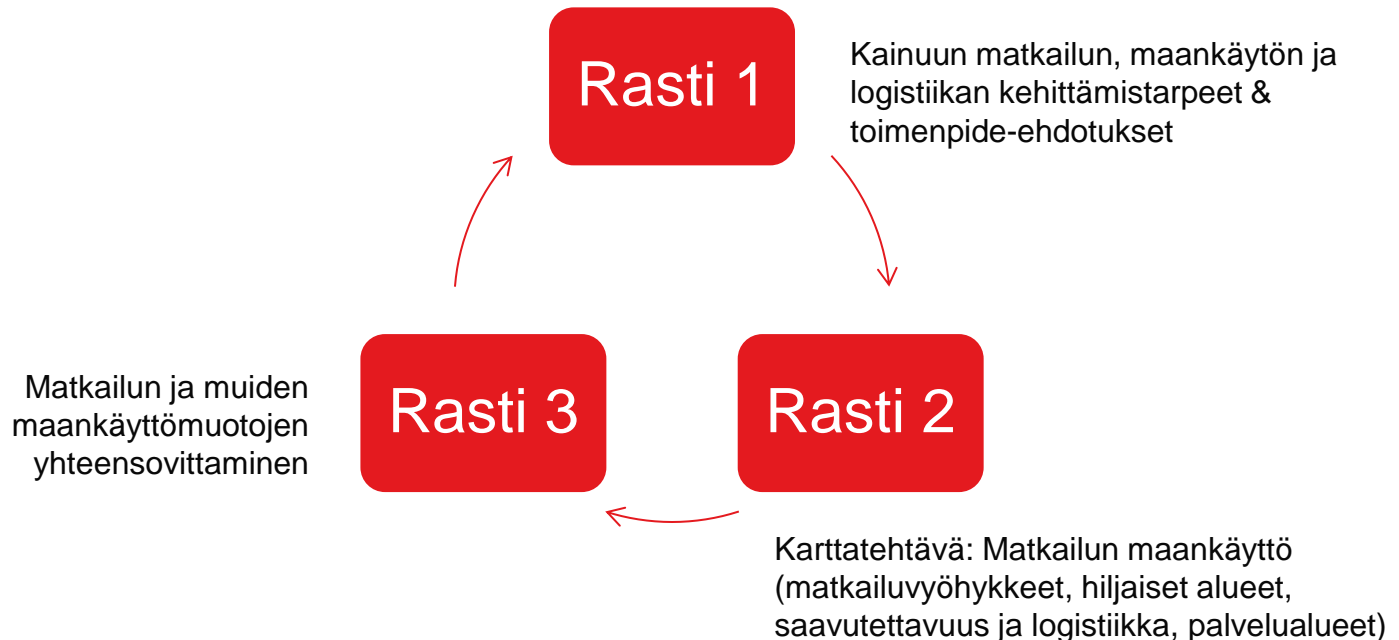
Rasti 1

Kainuun matkailun, maankäytön ja logistiikan kehittämistarpeet & toimenpide-ehdotukset

Rasti 2

Karttatehtävä: Matkailun maankäyttö (matkailuvyöhykkeet, hiljaiset alueet, saavutettavuus ja logistiikka, palvelualueet)

Rasti 3

Matkailun ja muiden maankäyttömuotojen yhteensovittaminen